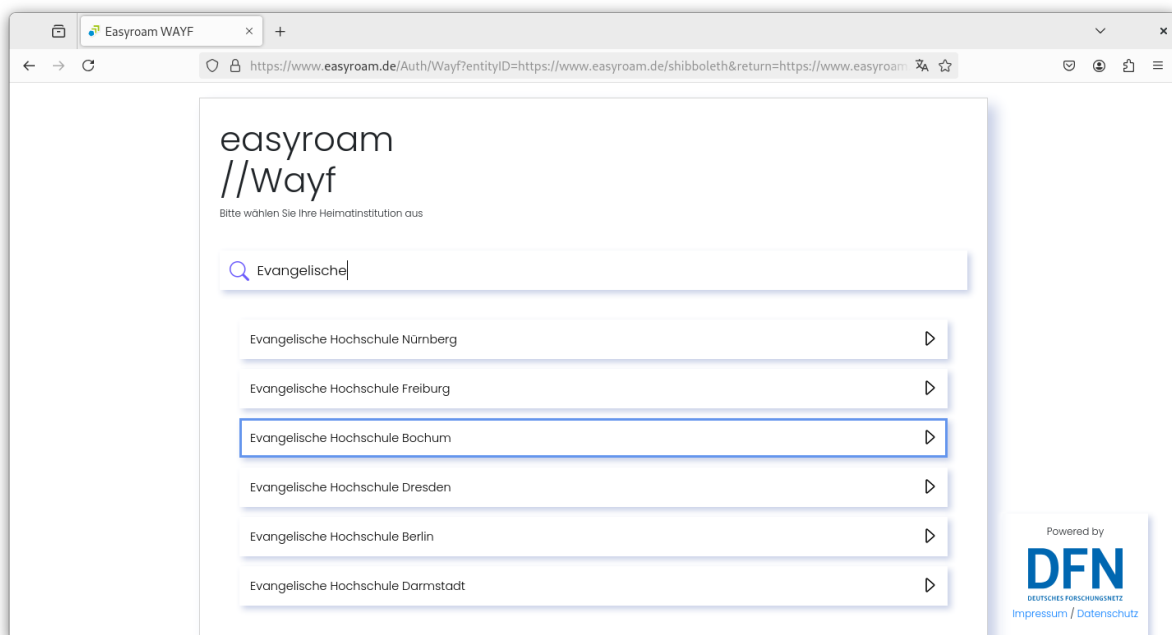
Easyroam WAYF ×
+

https://www.easyroam.de/Auth/Wayf?entityID=https://www.easyroam.de/shibboleth&return=https://www.easyroam

easyroam
//Wayf

Bitte wählen Sie Ihre Heimatinstitution aus

Evangelische

Evangelische Hochschule Nürnberg

Evangelische Hochschule Freiburg

Evangelische Hochschule Bochum

Evangelische Hochschule Dresden

Evangelische Hochschule Berlin

Evangelische Hochschule Darmstadt

Powered by
DFN
DEUTSCHES FORSCHUNGSNETZ
Impressum / Datenschutz